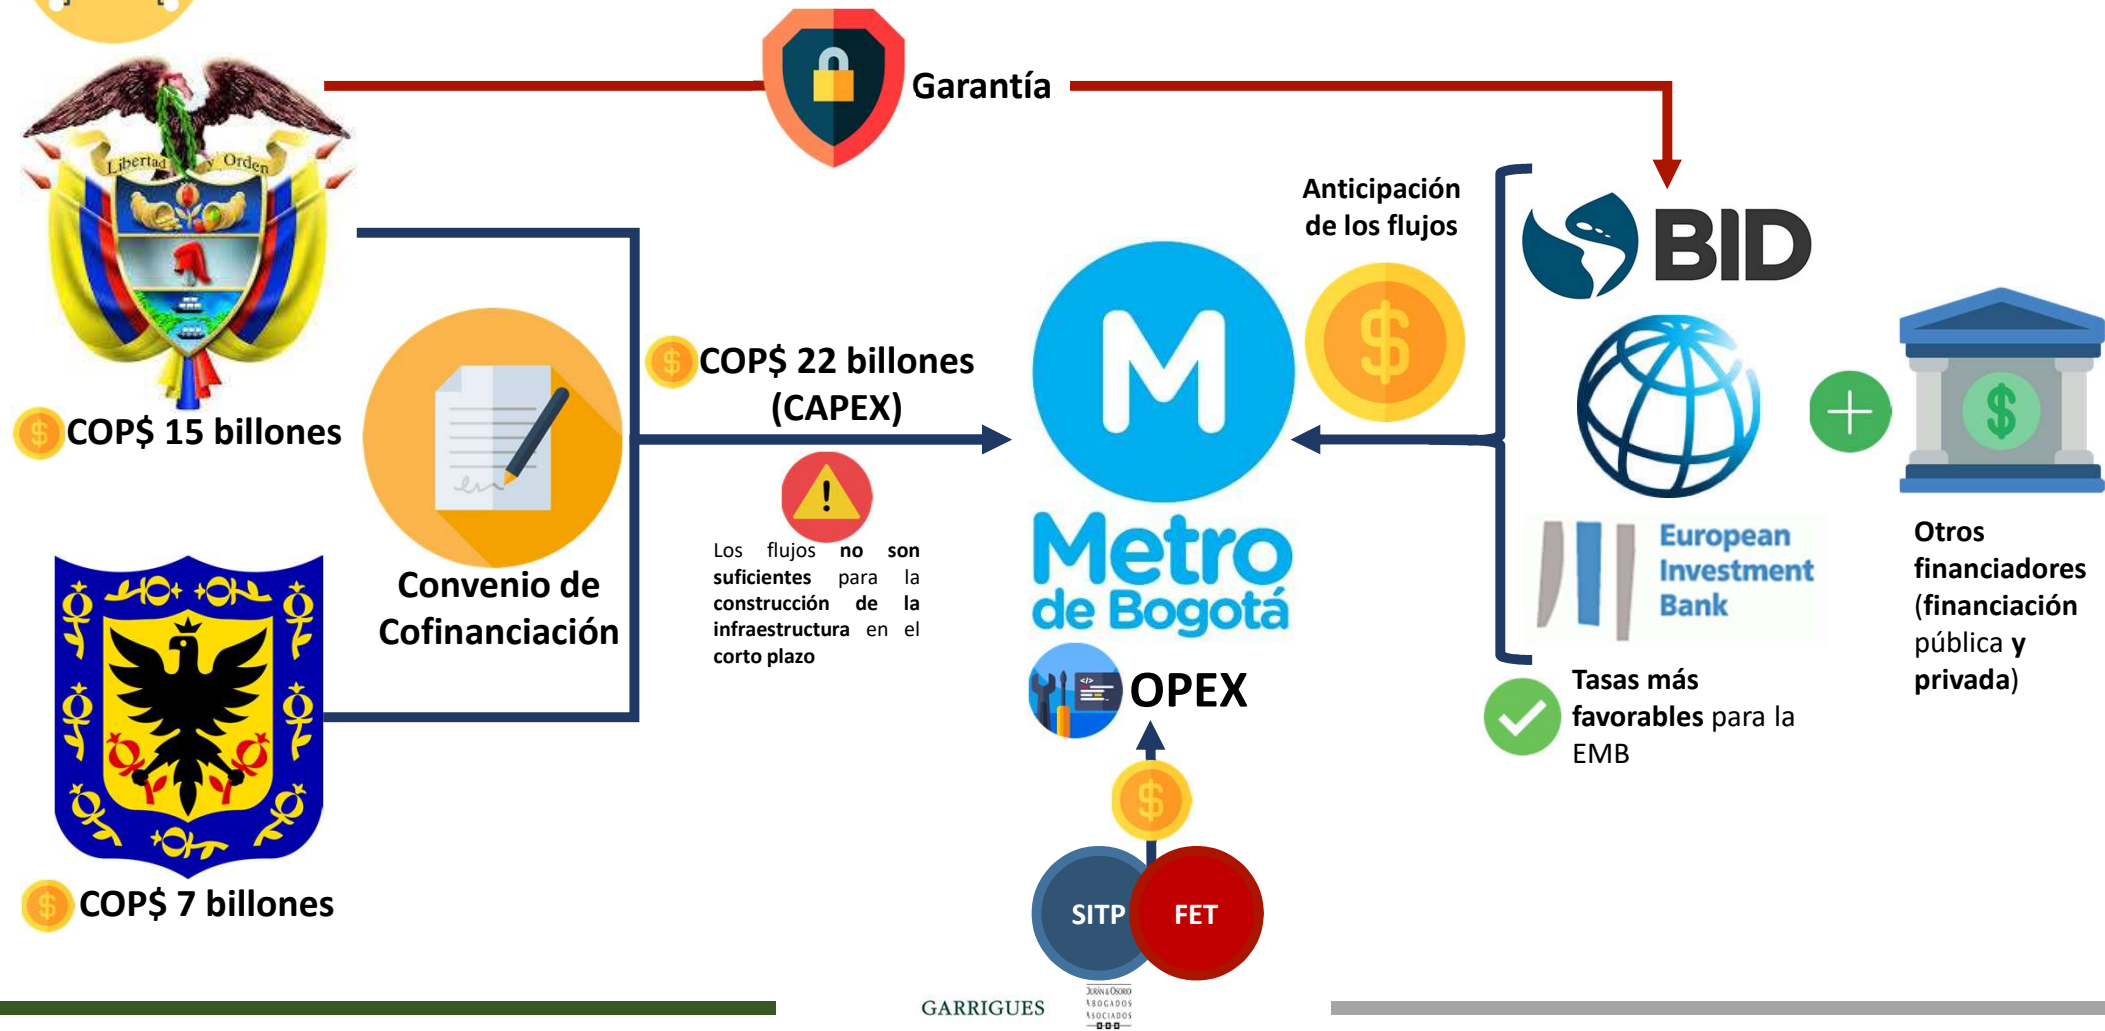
Garantía

Libertad y Orden

COP$ 15 billones

COP$ 7 billones

Convenio de Cofinanciación

COP$ 22 billones (CAPEX)

Los flujos no son suficientes para la construcción de la infraestructura en el corto plazo

Anticipación de los flujos

M

Metro de Bogotá

OPEX

SITP

FET

BID

European Investment Bank

Tasas más favorables para la EMB

Otros financiadores (financiación pública y privada)

GARRIGUES

Durán & Osorio Abogados Asociados